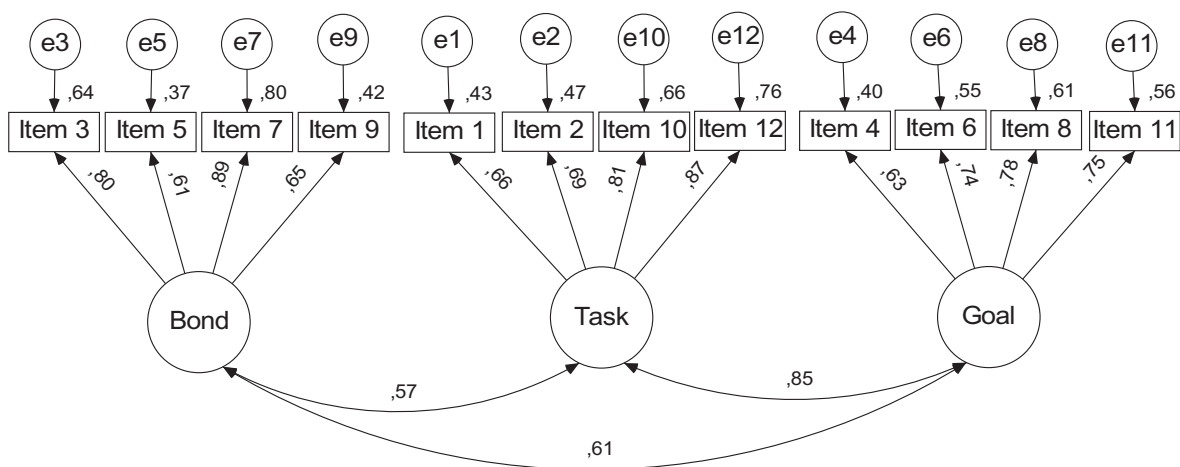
e3
e5
e7
e9
e1
e2
e10
e12
e4
e6
e8
e11

,64
,37
,80
,42
,43
,47
,66
,76
,40
,55
,61
,56

Item 3
Item 5
Item 7
Item 9
Item 1
Item 2
Item 10
Item 12
Item 4
Item 6
Item 8
Item 11

,80
,61
,89
,65
,66
,69
,81
,87
,63
,74
,78
,75

Bond
Task
Goal

,57
,85
,61